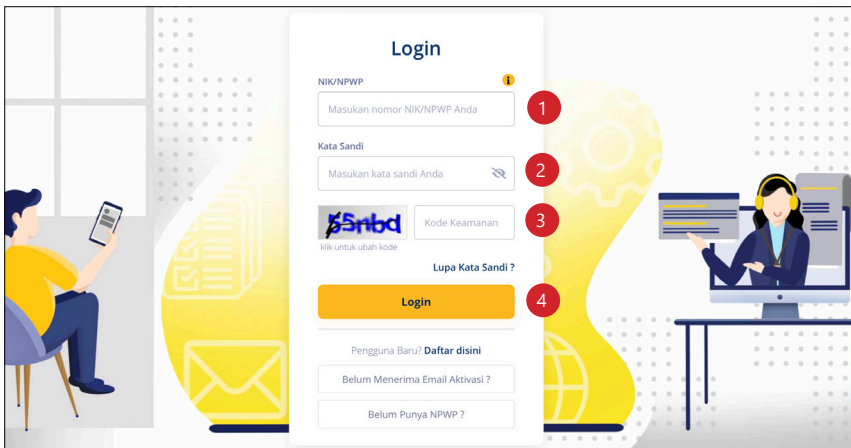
Login

NIK/NPWP

Masukan nomor NIK/NPWP Anda

1

Kata Sandi

Masukan kata sandi Anda

2

55nbd

Kode Keamanan

3

klik untuk ubah kode

Lupa Kata Sandi ?

Login

4

Pengguna Baru? Daftar disini

Belum Menerima Email Aktivasi ?

Belum Punya NPWP ?